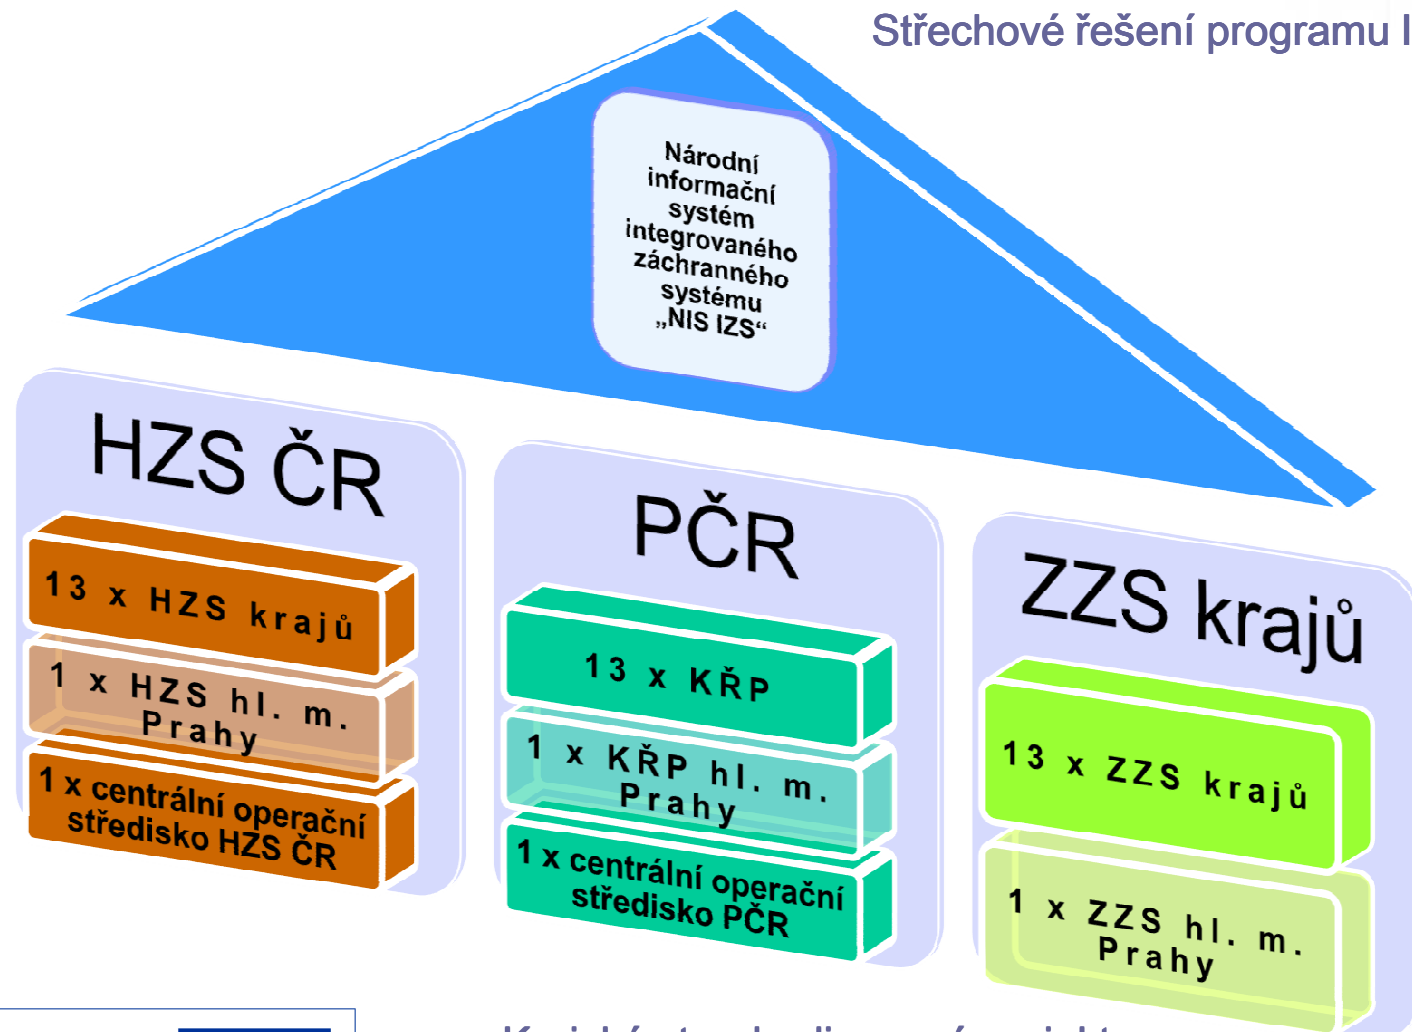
Střechové řešení programu I

Národní informační systém integrovaného záchranného systému „NIS IZS“

HZS ČR

13 x HZS krajů

1 x HZS hl. m. Prahy

1 x centrální operační středisko HZS ČR

PČR

13 x KŘP

1 x KŘP hl. m. Prahy

1 x centrální operační středisko PČR

ZZS krajů

13 x ZZS krajů

1 x ZZS hl. m. Prahy

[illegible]